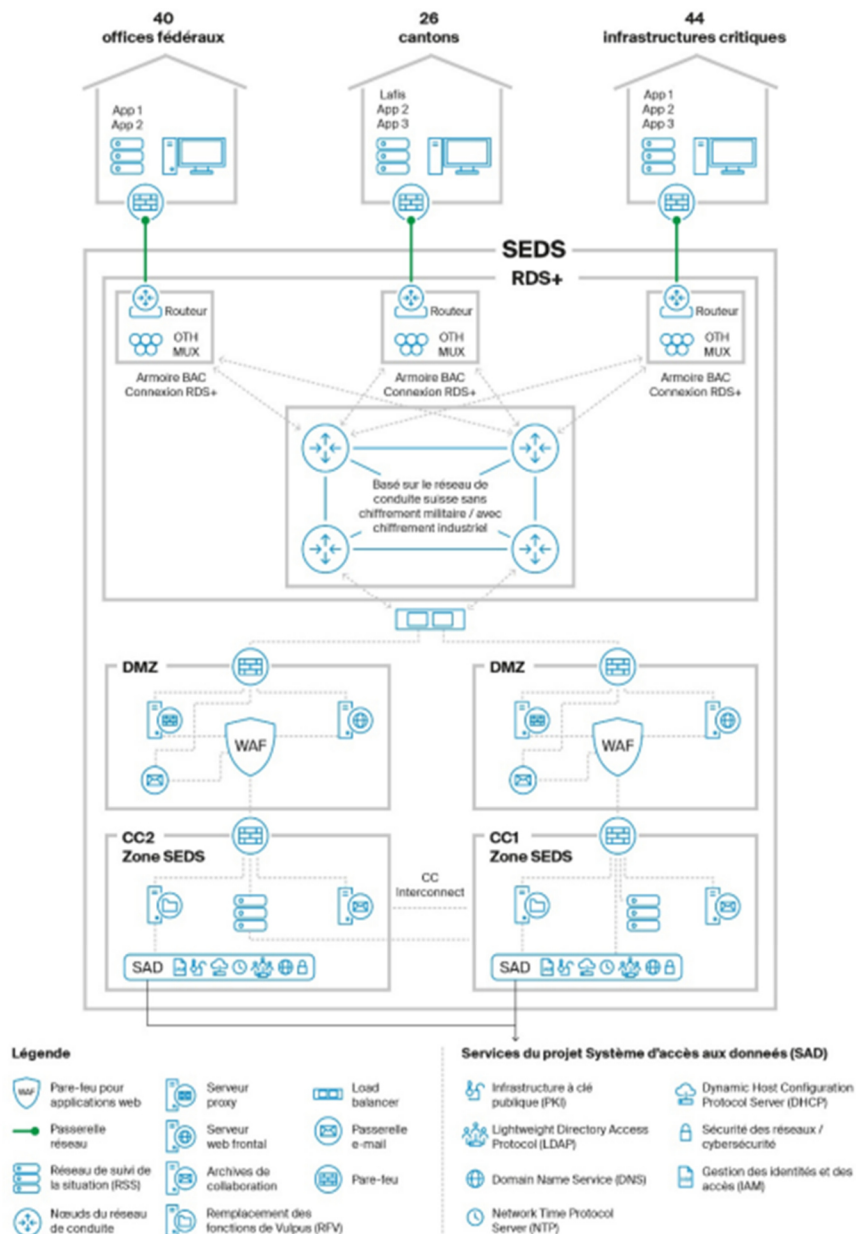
40
offices fédéraux

26
cantons

44
infrastructures critiques

App 1
App 2

Lafis
App 2
App 3

App 1
App 2
App 3

SEDS

RDS+

Routeur
OTH
MUX
Armoire BAC
Connexion RDS+

Routeur
OTH
MUX
Armoire BAC
Connexion RDS+

Routeur
OTH
MUX
Armoire BAC
Connexion RDS+

Basé sur le réseau de conduite suisse sans chiffrement militaire / avec chiffrement industriel

DMZ

WAF

DMZ

WAF

CC2
Zone SEDS

CC
Interconnect

CC1
Zone SEDS

SAD

SAD

Légende

Pare-feu pour applications web

Passerelle réseau

Réseau de suivi de la situation (RSS)

Nœuds du réseau de conduite

Serveur proxy

Serveur web frontal

Archives de collaboration

Remplacement des fonctions de Vulpus (RFV)

Load balancer

Passerelle e-mail

Pare-feu

Services du projet Système d'accès aux donneés (SAD)

Infrastructure à clé publique (PKI)

Lightweight Directory Access Protocol (LDAP)

Domain Name Service (DNS)

Network Time Protocol Server (NTP)

Dynamic Host Configuration Protocol Server (DHCP)

Sécurité des réseaux / cybersécurité

Gestion des identités et des accès (IAM)